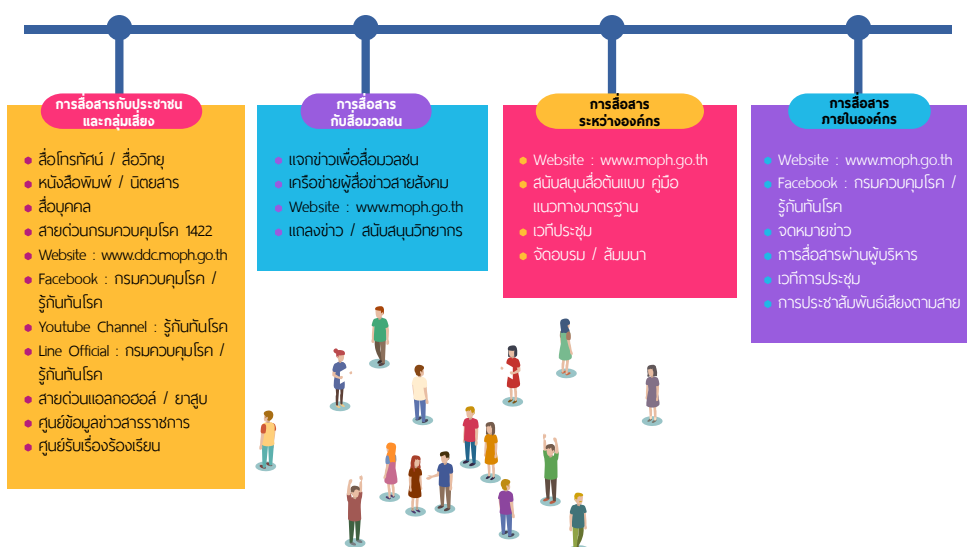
การสื่อสารกับประชาชนและกลุ่มเสี่ยง

สื่อโทรทัศน์ / สื่อวิทยุ
หนังสือพิมพ์ / นิตยสาร
สื่อบุคคล
สายด่วนกรมควบคุมโรค 1422
Website : www.ddc.moph.go.th
Facebook : กรมควบคุมโรค / รู้ทันกันโรค
Youtube Channel : รู้ทันกันโรค
Line Official : กรมควบคุมโรค / รู้ทันกันโรค
สายด่วนแอลกอฮอล์ / ยาสูบ
ศูนย์ข้อมูลข่าวสารราชการ
ศูนย์รับเรื่องร้องเรียน

การสื่อสารกับสื่อมวลชน

แจกข่าวเพื่อสื่อมวลชน
เครือข่ายผู้สื่อข่าวสายสังคม
Website : www.moph.go.th
แถลงข่าว / สนับสนุนวิทยากร

การสื่อสารระหว่างองค์กร

Website : www.moph.go.th
สนับสนุนสื่อต้นแบบ คู่มือแนวทางมาตรฐาน
เวทีประชุม
จัดอบรม / สัมมนา

การสื่อสารภายในองค์กร

Website : www.moph.go.th
Facebook : กรมควบคุมโรค / รู้ทันกันโรค
จดหมายข่าว
การสื่อสารผ่านผู้บริหาร
เวทีการประชุม
การประชาสัมพันธ์เสียงตามสาย